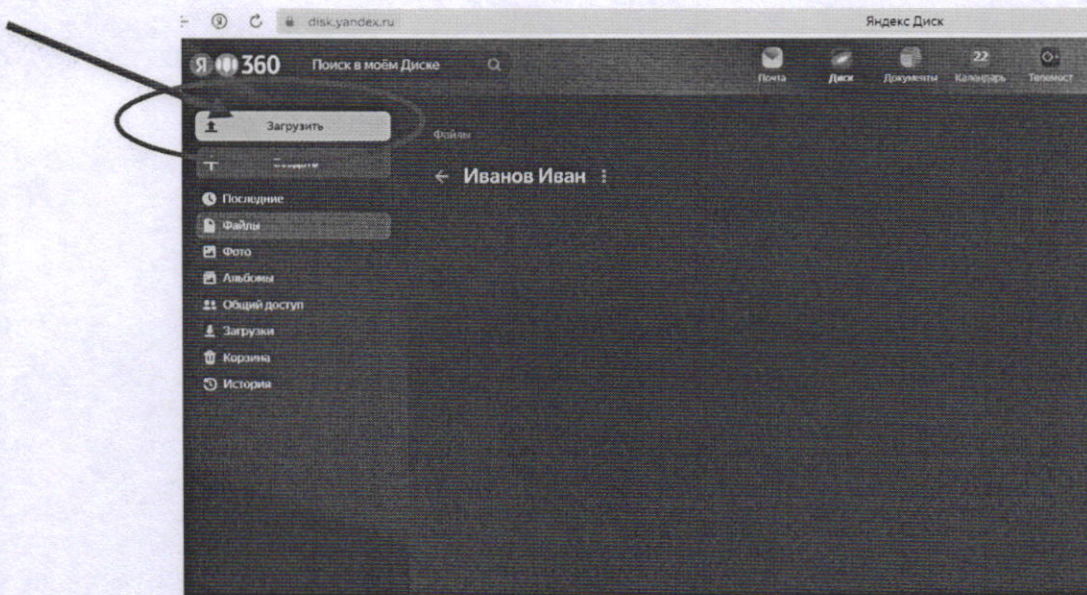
disk.yandex.ru

Яндекс Диск

Я 360

Поиск в моём Диске

Почта

Диск

Документы

22

Календарь

Телемост

Загрузить

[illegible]

Последние

Файлы

Фото

Альбомы

Общий доступ

Загрузки

Корзина

История

Файлы

← Иванов Иван ⋮